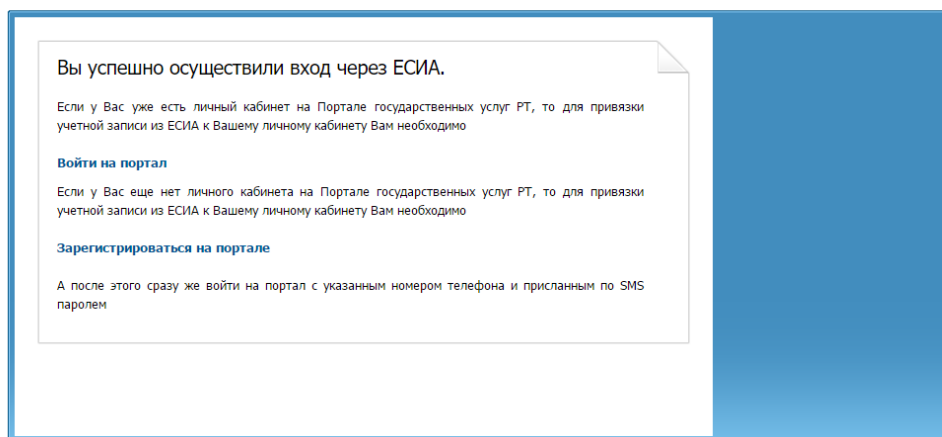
Вы успешно осуществили вход через ЕСИА.

Если у Вас уже есть личный кабинет на Портале государственных услуг РТ, то для привязки учетной записи из ЕСИА к Вашему личному кабинету Вам необходимо

Войти на портал

Если у Вас еще нет личного кабинета на Портале государственных услуг РТ, то для привязки учетной записи из ЕСИА к Вашему личному кабинету Вам необходимо

Зарегистрироваться на портале

А после этого сразу же войти на портал с указанным номером телефона и присланным по SMS паролем